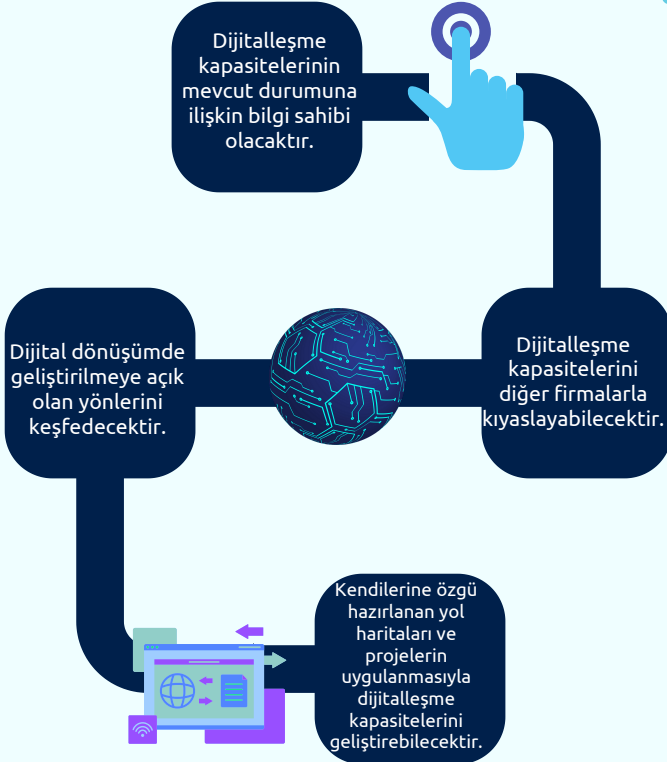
Dijitalleşme kapasitelerinin mevcut durumuna ilişkin bilgi sahibi olacaktır.

Dijitalleşme kapasitelerini diğer firmalarla kıyaslayabilecektir.

Dijital dönüşümde geliştirilmeye açık olan yönlerini keşfedecektir.

Kendilerine özgü hazırlanan yol haritaları ve projelerin uygulanmasıyla dijitalleşme kapasitelerini geliştirebilecektir.